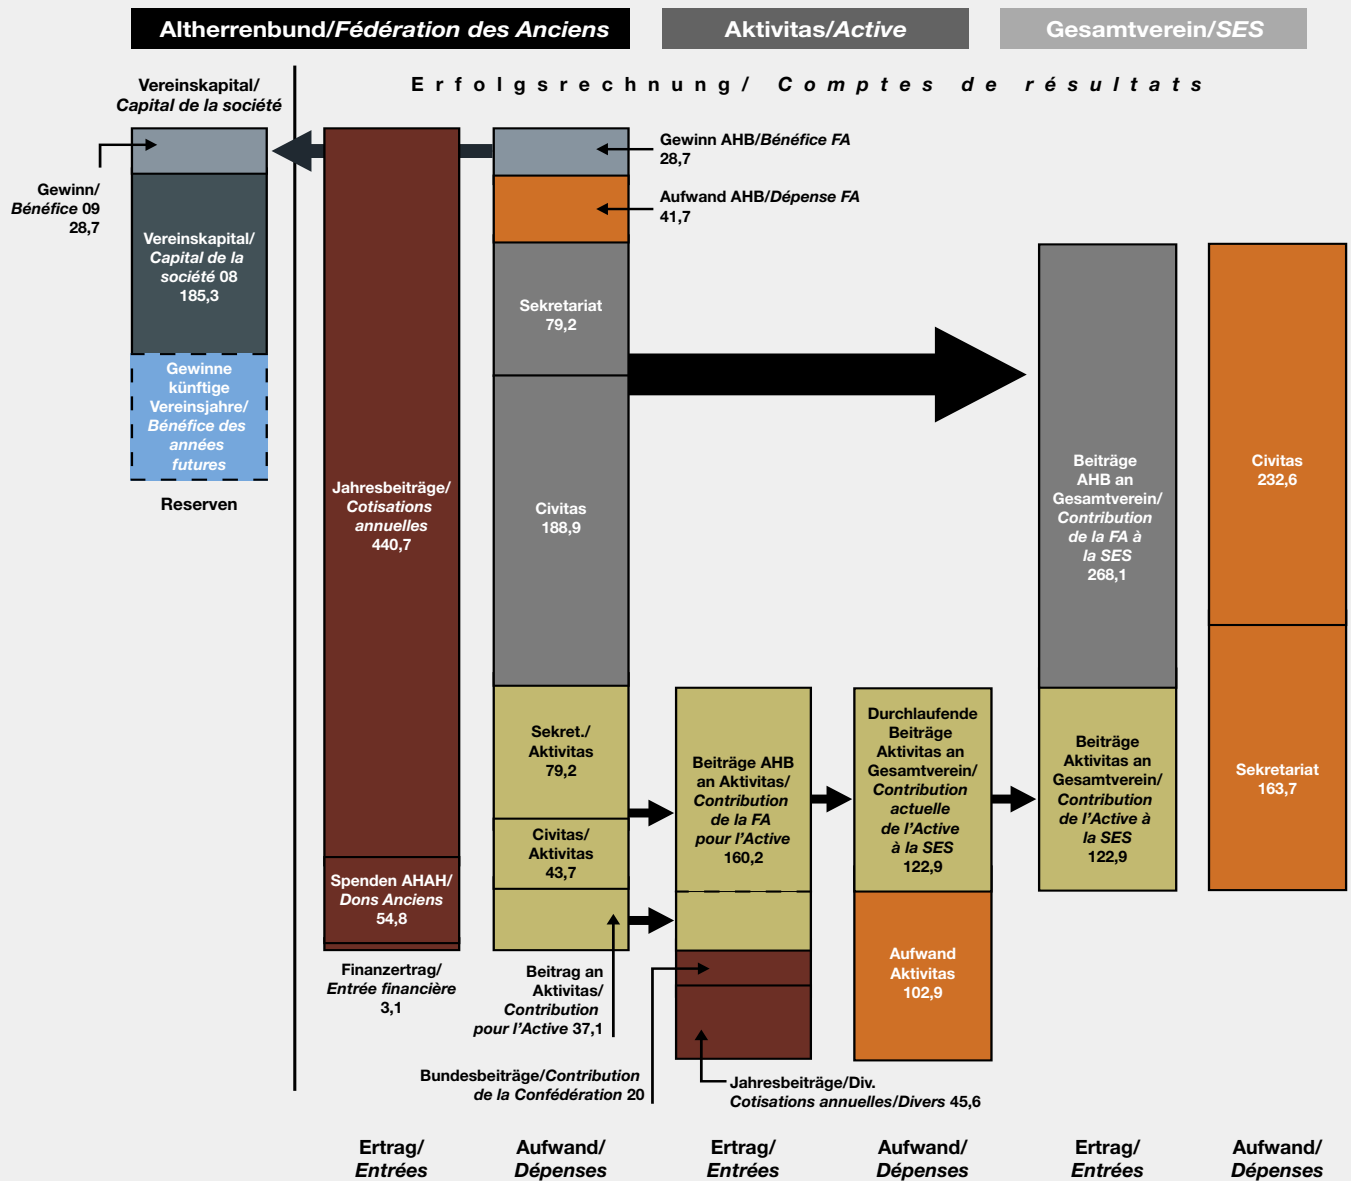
Altherrenbund/*Fédération des Anciens*

Aktivitas/*Active*

Gesamtverein/*SES*

Vereinskapital/ *Capital de la société*

Erfolgsrechnung/ *Comptes de résultats*

Gewinn/ *Bénéfice* 09 28,7

Vereinskapital/ *Capital de la société* 08 185,3

Gewinne künftige Vereinsjahre/ *Bénéfice des années futures*

Reserven

Jahresbeiträge/ *Cotisations annuelles* 440,7

Spenden AHAH/ *Dons Anciens* 54,8

Finanzertrag/ *Entrée financière* 3,1

Gewinn AHB/*Bénéfice FA* 28,7

Aufwand AHB/*Dépense FA* 41,7

Sekretariat 79,2

Civitas 188,9

Sekret./ Aktivitas 79,2

Civitas/ Aktivitas 43,7

Beitrag an Aktivitas/ *Contribution pour l'Active* 37,1

Bundesbeiträge/*Contribution de la Confédération* 20

Beiträge AHB an Aktivitas/ *Contribution de la FA pour l'Active* 160,2

Jahresbeiträge/Div. *Cotisations annuelles/Divers* 45,6

Durchlaufende Beiträge Aktivitas an Gesamtverein/ *Contribution actuelle de l'Active à la SES* 122,9

Aufwand Aktivitas 102,9

Beiträge AHB an Gesamtverein/ *Contribution de la FA à la SES* 268,1

Beiträge Aktivitas an Gesamtverein/ *Contribution de l'Active à la SES* 122,9

Civitas 232,6

Sekretariat 163,7

Ertrag/ *Entrées*

Aufwand/ *Dépenses*

Ertrag/ *Entrées*

Aufwand/ *Dépenses*

Ertrag/ *Entrées*

Aufwand/ *Dépenses*